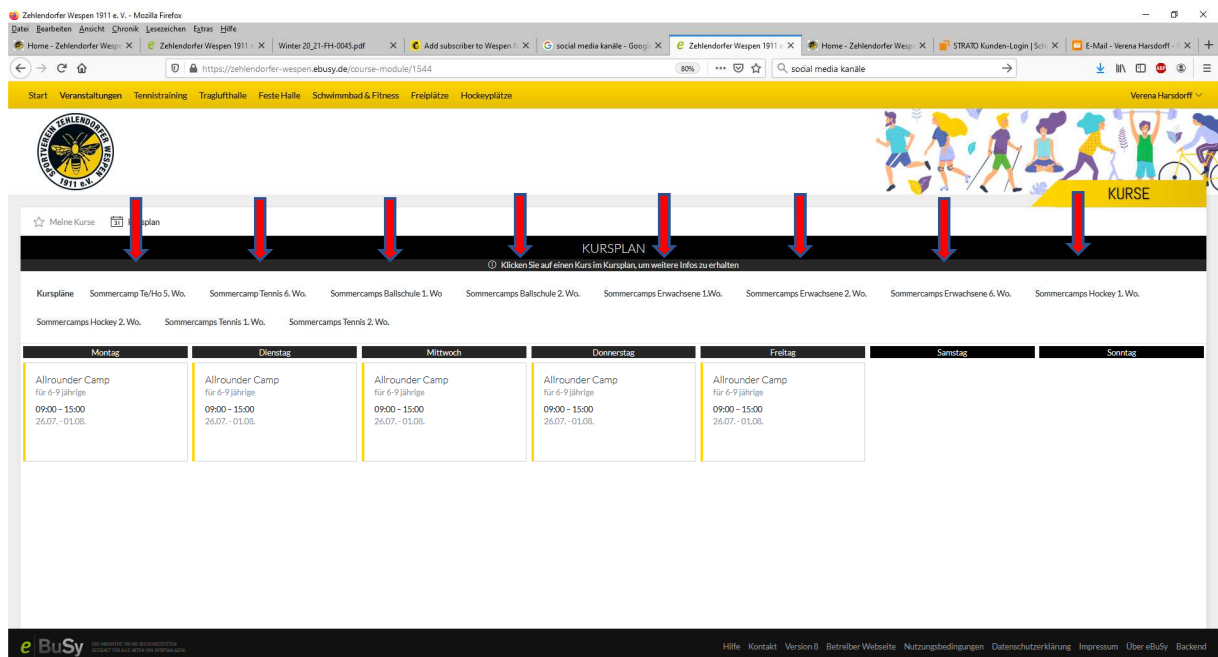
Zehlendorfer Wespen 1911 e. V. - Mozilla Firefox

Datei Bearbeiten Ansicht Chronik Lesezeichen Extras Hilfe

Home - Zehlendorfer Wesp ×
Zehlendorfer Wespen 1911 e ×
Winter 20_21-FH-0045.pdf ×
Add subscriber to Wespen N ×
social media kanäle - Googl ×
Zehlendorfer Wespen 1911 e ×
Home - Zehlendorfer Wesp ×
STRATO Kunden-Login | Sch ×
E-Mail - Verena Harsdorff - ×

https://zehlendorfer-wespen.ebusy.de/course-module/1544
80%
social media kanäle

Start Veranstaltungen Tennistraining Traglufthalle Feste Halle Schwimmbad & Fitness Freiplätze Hockeyplätze
Verena Harsdorff

SPORTVEREIN ZEHLENDORFER WESPEN 1911 e.V.

KURSE

Meine Kurse Kursplan

KURSPLAN

Klicken Sie auf einen Kurs im Kursplan, um weitere Infos zu erhalten

Kurspläne Sommercamp Te/Ho 5. Wo. Sommercamp Tennis 6. Wo. Sommercamps Ballschule 1. Wo Sommercamps Ballschule 2. Wo. Sommercamps Erwachsene 1.Wo. Sommercamps Erwachsene 2. Wo. Sommercamps Erwachsene 6. Wo. Sommercamps Hockey 1. Wo. Sommercamps Hockey 2. Wo. Sommercamps Tennis 1. Wo. Sommercamps Tennis 2. Wo.

| Montag | Dienstag | Mittwoch | Donnerstag | Freitag | Samstag | Sonntag |
|---|---|---|---|---|---|---|
| Allrounder Camp für 6-9 jährige 09:00 – 15:00 26.07. - 01.08. | Allrounder Camp für 6-9 jährige 09:00 – 15:00 26.07. - 01.08. | Allrounder Camp für 6-9 jährige 09:00 – 15:00 26.07. - 01.08. | Allrounder Camp für 6-9 jährige 09:00 – 15:00 26.07. - 01.08. | Allrounder Camp für 6-9 jährige 09:00 – 15:00 26.07. - 01.08. | | |

eBuSy

Hilfe Kontakt Version 8 Betreiber Webseite Nutzungsbedingungen Datenschutzerklärung Impressum Über eBuSy Backend